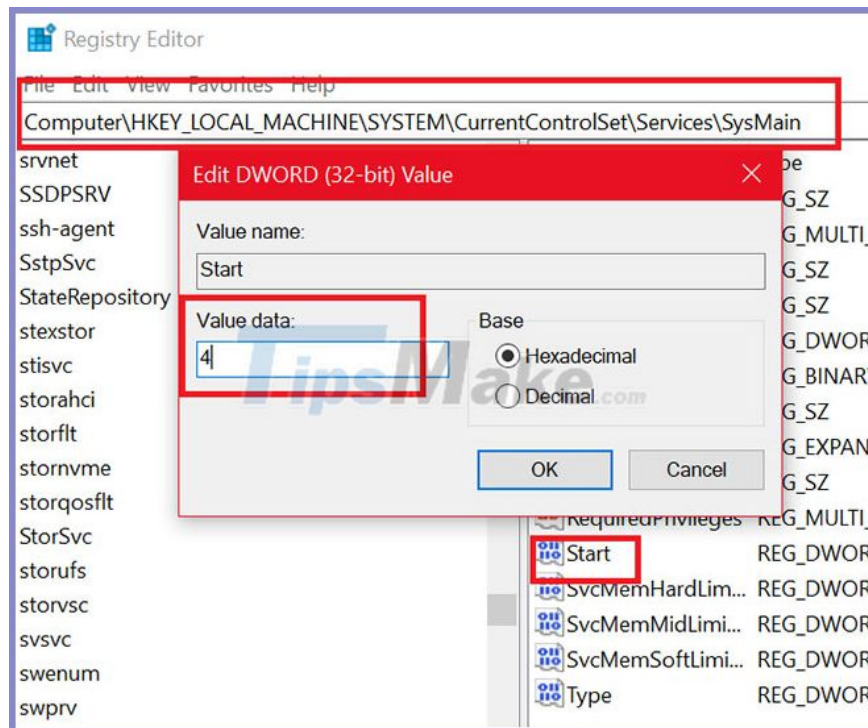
Registry Editor

File Edit View Favorites Help

Computer\HKEY_LOCAL_MACHINE\SYSTEM\CurrentControlSet\Services\SysMain

srvnet
SSDPSRV
ssh-agent
SstpSvc
StateRepository
stexstor
stisvc
storahci
storflt
stornvme
storqosflt
StorSvc
storufs
storvsc
svsvc
swenum
swprv

Edit DWORD (32-bit) Value

Value name:
Start

Value data:
4

Base
Hexadecimal
Decimal

OK
Cancel

TipsMake.com

pe
G_SZ
G_MULTI_
G_SZ
G_SZ
G_DWOR
G_BINAR
G_SZ
G_EXPAN
G_SZ

RequiredPrivileges REG_MULTI_
Start REG_DWOR
SvcMemHardLim... REG_DWOR
SvcMemMidLimi... REG_DWOR
SvcMemSoftLimi... REG_DWOR
Type REG_DWOR